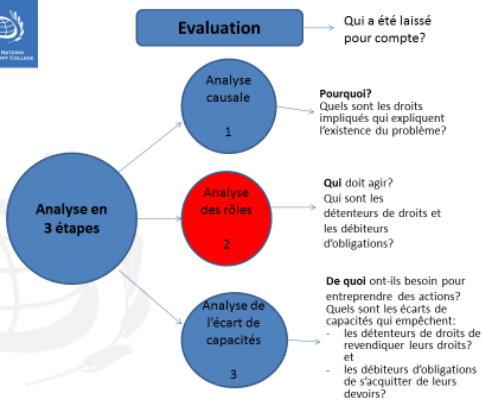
NATIONS
STAFF COLLEGE

Evaluation

Qui a été laissé pour compte?

Analyse en 3 étapes

Analyse causale

1

Pourquoi?
Quels sont les droits impliqués qui expliquent l'existence du problème?

Analyse des rôles

2

Qui doit agir?
Qui sont les détenteurs de droits et les débiteurs d'obligations?

Analyse de l'écart de capacités

3

De quoi ont-ils besoin pour entreprendre des actions?
Quels sont les écarts de capacités qui empêchent:
- les détenteurs de droits de revendiquer leurs droits?
et
- les débiteurs d'obligations de s'acquitter de leurs devoirs?